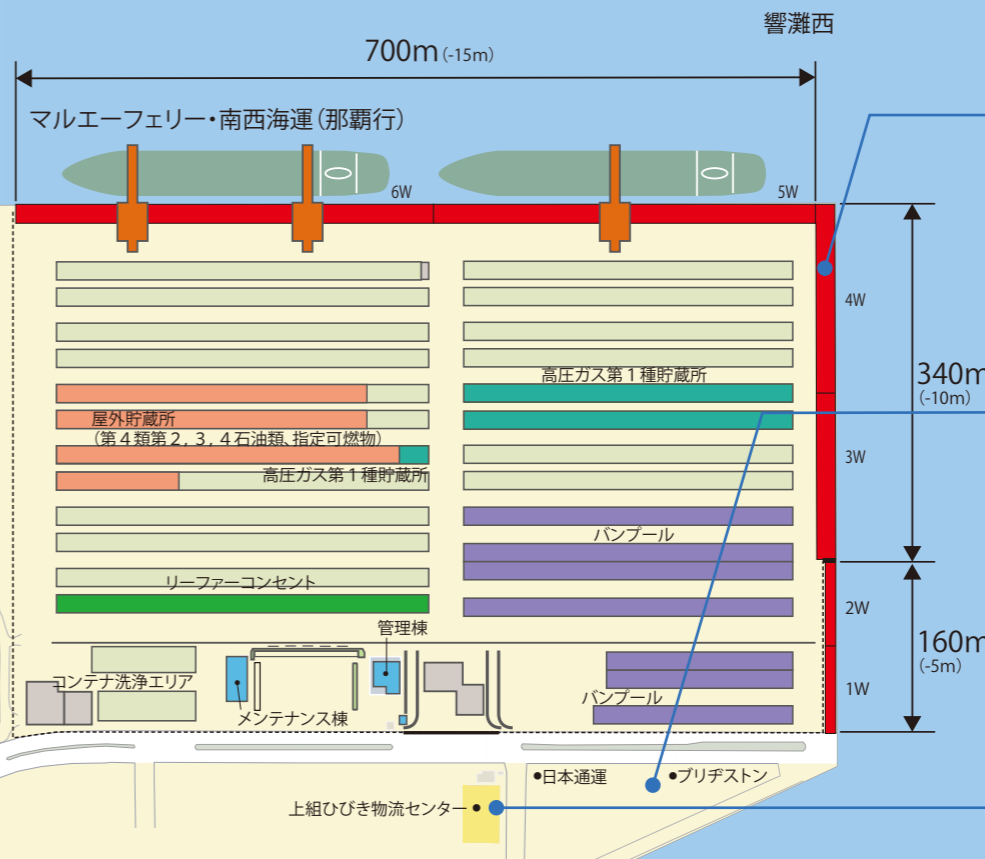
響灘西

700m (-15m)

マルエーフェリー・南西海運（那覇行）

6W

5W

4W

340m (-10m)

3W

2W

160m (-5m)

1W

高圧ガス第１種貯蔵所

屋外貯蔵所
（第４類第２，３，４石油類、指定可燃物）

高圧ガス第１種貯蔵所

バンプール

リーファーコンセント

管理棟

コンテナ洗浄エリア

メンテナンス棟

バンプール

●日本通運

●ブリヂストン

上組ひびき物流センター●